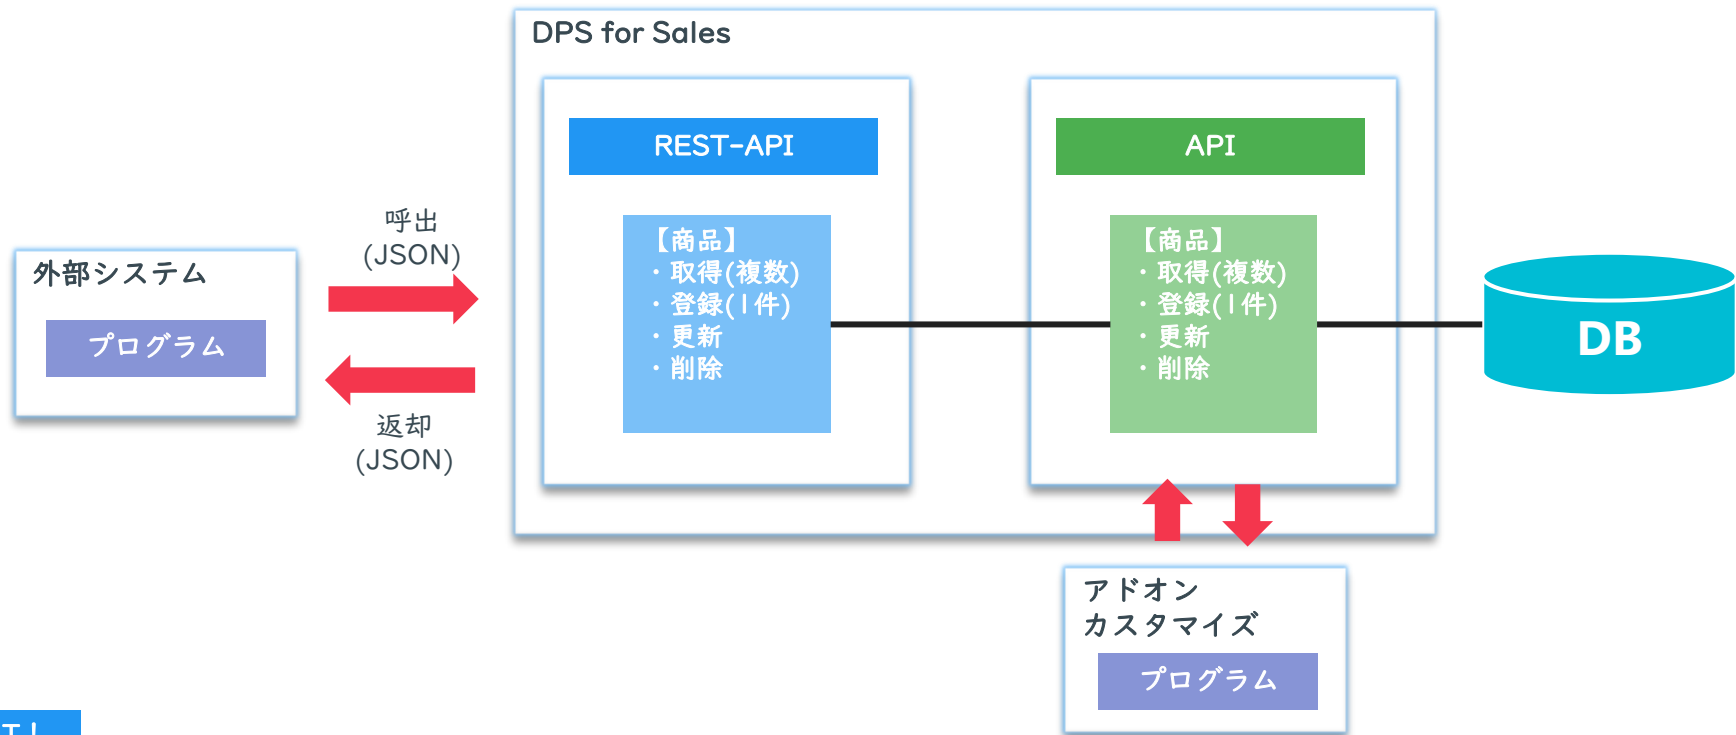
DPS for Sales

外部システム

プログラム

呼出
(JSON)

返却
(JSON)

REST-API

【商品】
・取得(複数)
・登録(1件)
・更新
・削除

API

【商品】
・取得(複数)
・登録(1件)
・更新
・削除

DB

アドオン
カスタマイズ

プログラム

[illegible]